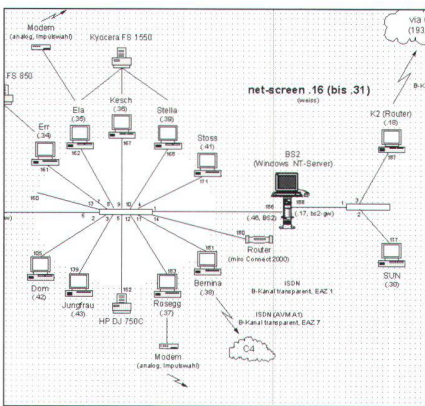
Modem
(analog, Impulswahl)

Kyocera FS 1550

FS 850

Ela
(.35)

Kesch
(.36)

Stella
(.39)

Err
(.34)

Stoss
(.41)

162

167

168

161

171

net-screen .16 (bis .31)
(weiss)

via (
(193

B-K

K2 (Router)
(.18)

181

BS2
(Windows NT-Server)

160

17

8

9

10

6

1

3

166

169

(.46, BS2)

(.17, bs2-gw)

1

2

2

4

5

12

11

14

W)

190

Router
(mini Connect 2000)

181

SUN
(.30)

126

139

152

180

181

Dom
(.42)

Jungfrau
(.43)

HP DJ 750C

Rosegg
(.37)

Bernina
(.38)

ISDN
B-Kanal transparent, EAZ 1

ISDN (AVM A1)
B-Kanal transparent, EAZ 7

C4

Modem
(analog, Impulswahl)